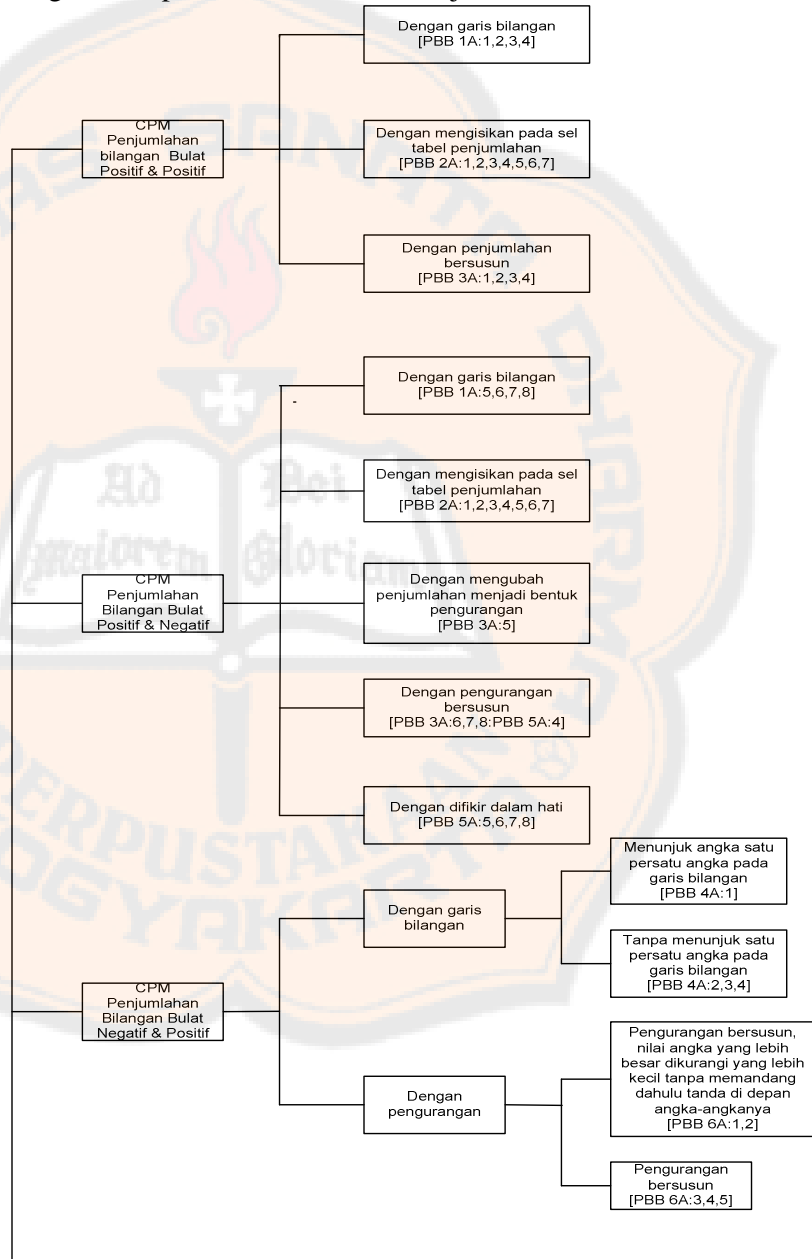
CPM Penjumlahan bilangan Bulat Positif & Positif

Dengan garis bilangan [PBB 1A:1,2,3,4]

Dengan mengisikan pada sel tabel penjumlahan [PBB 2A:1,2,3,4,5,6,7]

Dengan penjumlahan bersusun [PBB 3A:1,2,3,4]

CPM Penjumlahan Bilangan Bulat Positif & Negatif

Dengan garis bilangan [PBB 1A:5,6,7,8]

Dengan mengisikan pada sel tabel penjumlahan [PBB 2A:1,2,3,4,5,6,7]

Dengan mengubah penjumlahan menjadi bentuk pengurangan [PBB 3A:5]

Dengan pengurangan bersusun [PBB 3A:6,7,8:PBB 5A:4]

Dengan difikir dalam hati [PBB 5A:5,6,7,8]

CPM Penjumlahan Bilangan Bulat Negatif & Positif

Dengan garis bilangan

Menunjuk angka satu persatu angka pada garis bilangan [PBB 4A:1]

Tanpa menunjuk satu persatu angka pada garis bilangan [PBB 4A:2,3,4]

Dengan pengurangan

Pengurangan bersusun, nilai angka yang lebih besar dikurangi yang lebih kecil tanpa memandang dahulu tanda di depan angka-angkanya [PBB 6A:1,2]

Pengurangan bersusun [PBB 6A:3,4,5]